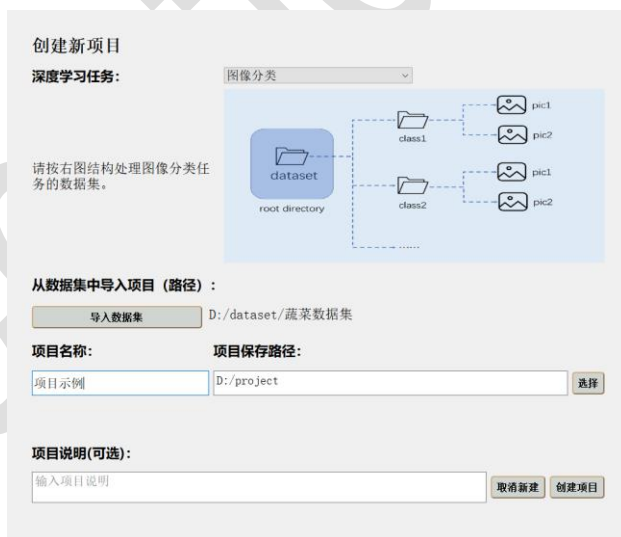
创建新项目

深度学习任务:

图像分类

请按右图结构处理图像分类任务的数据集。

dataset

root directory

class1

class2

pic1

pic2

pic1

pic2

......

从数据集中导入项目（路径）：

导入数据集

D:/dataset/蔬菜数据集

项目名称:

项目保存路径:

项目示例

D:/project

选择

项目说明(可选):

输入项目说明

取消新建

创建项目